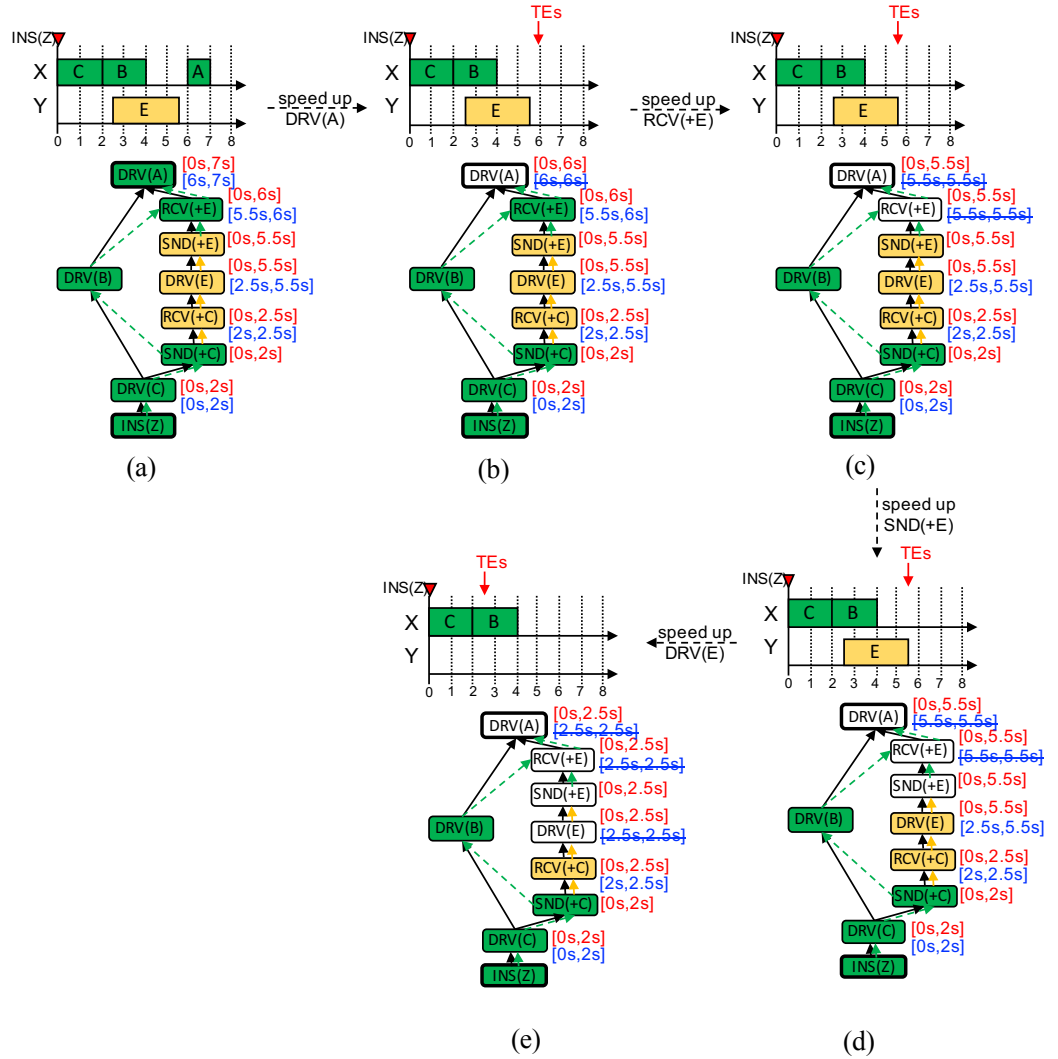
INS(Z)
X C B A
Y E
0 1 2 3 4 5 6 7 8
speed up DRV(A)
DRV(A) [0s,7s] [6s,7s]
RCV(+E) [0s,6s] [5.5s,6s]
SND(+E) [0s,5.5s]
DRV(B)
DRV(E) [0s,5.5s] [2.5s,5.5s]
RCV(+C) [0s,2.5s] [2s,2.5s]
SND(+C) [0s,2s]
DRV(C) [0s,2s] [0s,2s]
INS(Z)
(a)

TEs
INS(Z)
X C B
Y E
0 1 2 3 4 5 6 7 8
speed up RCV(+E)
DRV(A) [0s,6s] [6s,6s]
RCV(+E) [0s,6s] [5.5s,6s]
SND(+E) [0s,5.5s]
DRV(B)
DRV(E) [0s,5.5s] [2.5s,5.5s]
RCV(+C) [0s,2.5s] [2s,2.5s]
SND(+C) [0s,2s]
DRV(C) [0s,2s] [0s,2s]
INS(Z)
(b)

TEs
INS(Z)
X C B
Y E
0 1 2 3 4 5 6 7 8
DRV(A) [0s,5.5s] [5.5s,5.5s]
RCV(+E) [0s,5.5s] [5.5s,5.5s]
SND(+E) [0s,5.5s]
DRV(B)
DRV(E) [0s,5.5s] [2.5s,5.5s]
RCV(+C) [0s,2.5s] [2s,2.5s]
SND(+C) [0s,2s]
DRV(C) [0s,2s] [0s,2s]
INS(Z)
(c)

speed up SND(+E)

TEs
INS(Z)
X C B
Y
0 1 2 3 4 5 6 7 8
speed up DRV(E)
DRV(A) [0s,2.5s] [2.5s,2.5s]
RCV(+E) [0s,2.5s] [2.5s,2.5s]
SND(+E) [0s,2.5s]
DRV(B)
DRV(E) [0s,2.5s] [2.5s,2.5s]
RCV(+C) [0s,2.5s] [2s,2.5s]
SND(+C) [0s,2s]
DRV(C) [0s,2s] [0s,2s]
INS(Z)
(e)

TEs
INS(Z)
X C B
Y E
0 1 2 3 4 5 6 7 8
DRV(A) [0s,5.5s] [5.5s,5.5s]
RCV(+E) [0s,5.5s] [5.5s,5.5s]
SND(+E) [0s,5.5s]
DRV(B)
DRV(E) [0s,5.5s] [2.5s,5.5s]
RCV(+C) [0s,2.5s] [2s,2.5s]
SND(+C) [0s,2s]
DRV(C) [0s,2s] [0s,2s]
INS(Z)
(d)